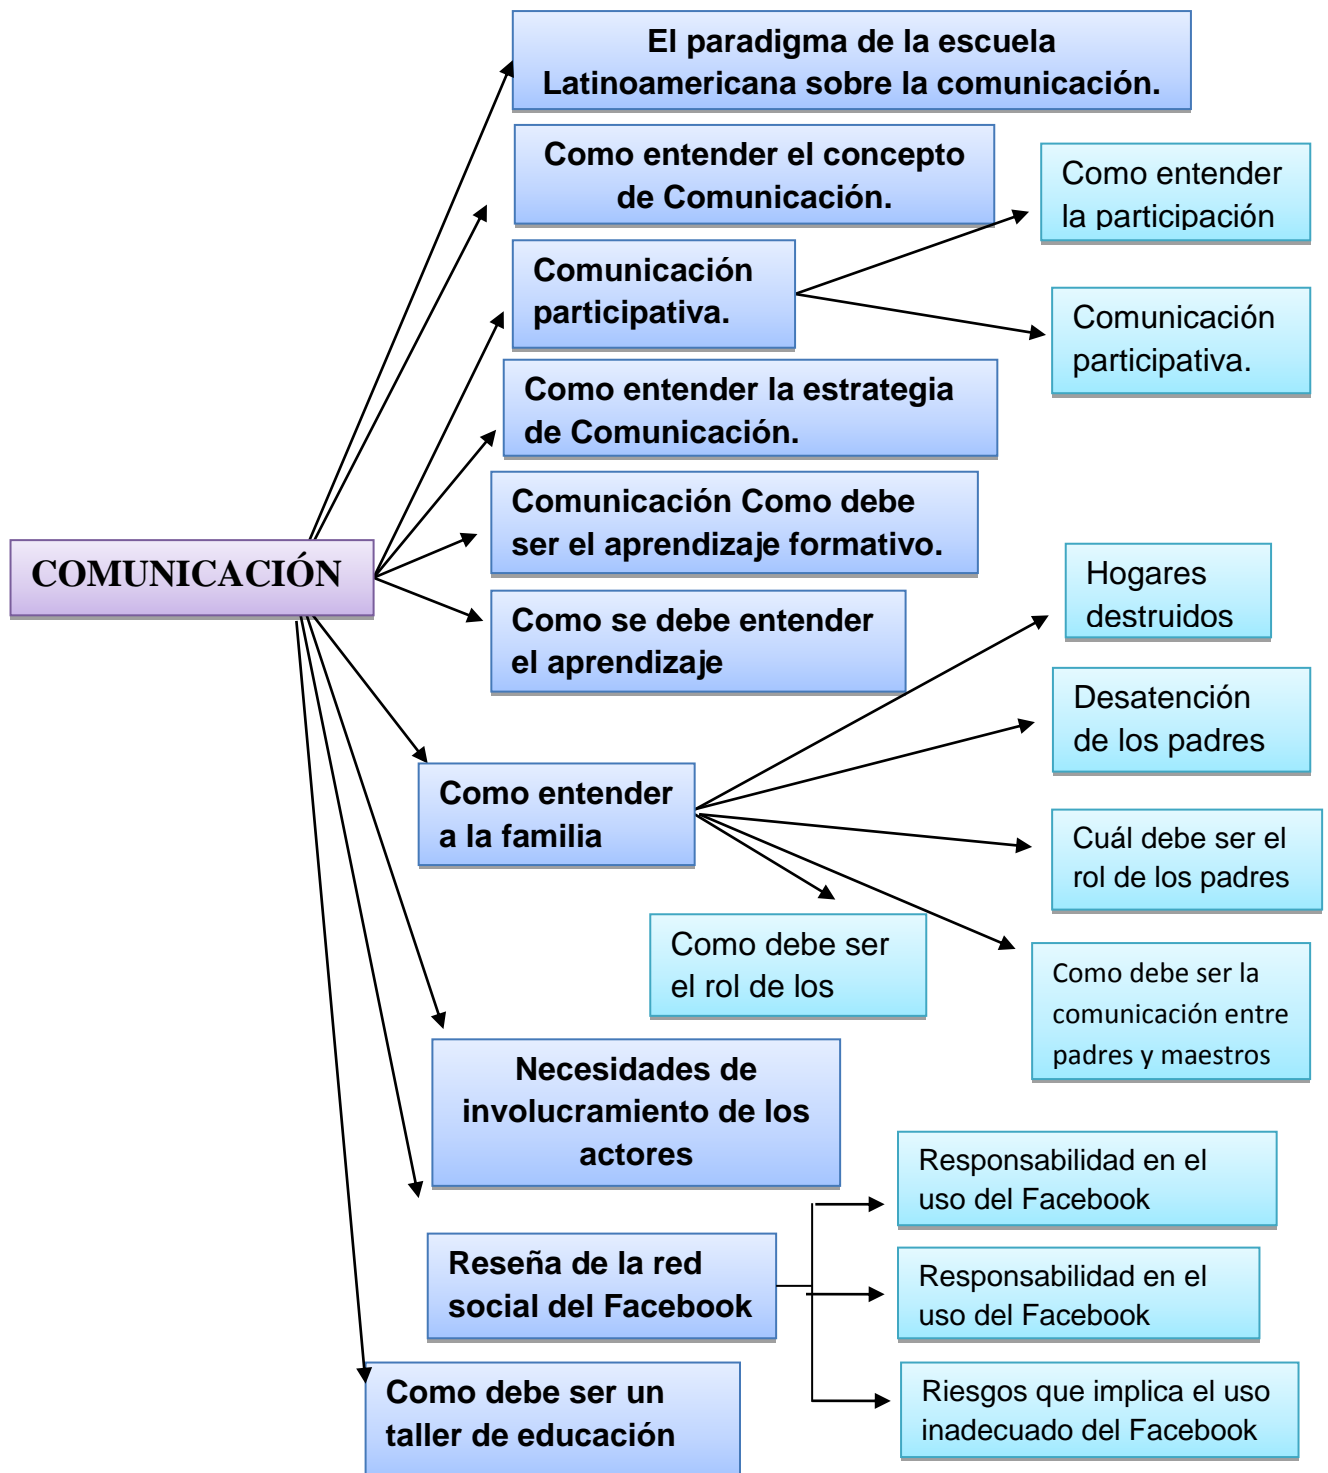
COMUNICACIÓN

El paradigma de la escuela Latinoamericana sobre la comunicación.

Como entender el concepto de Comunicación.

Comunicación participativa.

Como entender la participación

Comunicación participativa.

Como entender la estrategia de Comunicación.

Comunicación Como debe ser el aprendizaje formativo.

Como se debe entender el aprendizaje

Como entender a la familia

Hogares destruidos

Desatención de los padres

Cuál debe ser el rol de los padres

Como debe ser el rol de los

Como debe ser la comunicación entre padres y maestros

Necesidades de involucramiento de los actores

Reseña de la red social del Facebook

Responsabilidad en el uso del Facebook

Responsabilidad en el uso del Facebook

Riesgos que implica el uso inadecuado del Facebook

Como debe ser un taller de educación